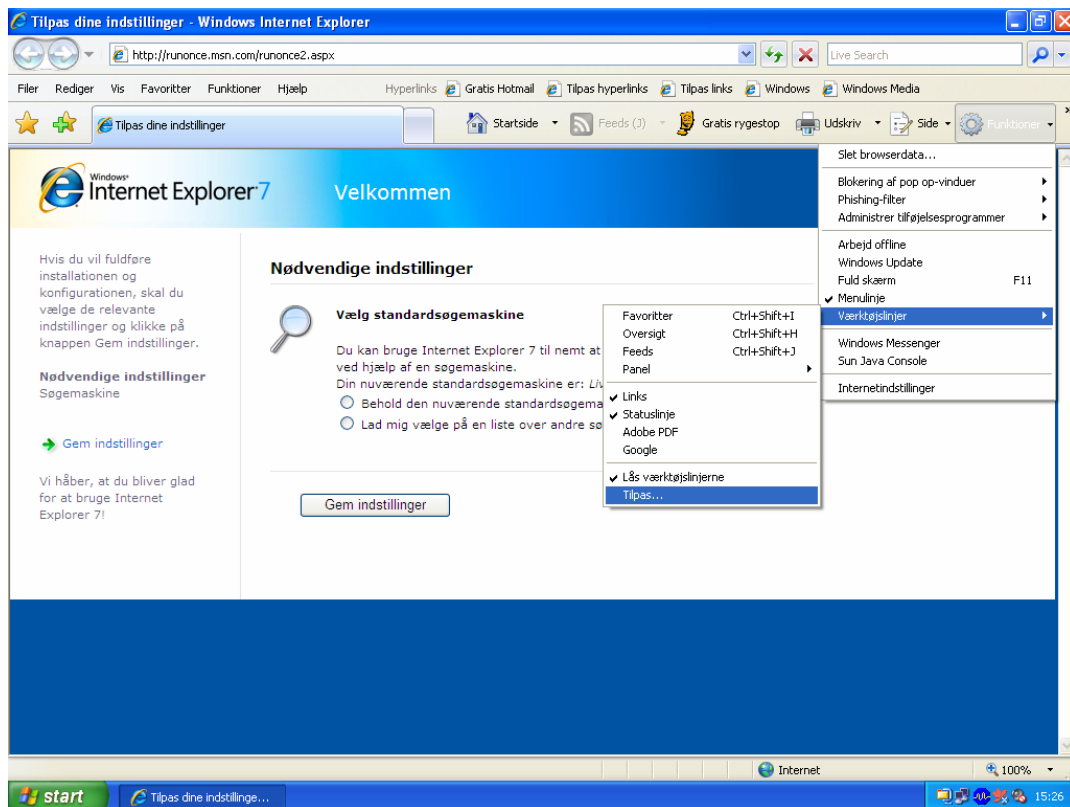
Tilpas dine indstillinger - Windows Internet Explorer

http://runonce.msn.com/runonce2.aspx

Live Search

Filer Rediger Vis Favoritter Funktioner Hjælp

Hyperlinks Gratis Hotmail Tilpas hyperlinks Tilpas links Windows Windows Media

Tilpas dine indstillinger

Startside Feeds (J) Gratis rygestop Udskriv Side Funktioner

Windows Internet Explorer 7 Velkommen

Hvis du vil fuldføre installationen og konfigurationen, skal du vælge de relevante indstillinger og klikke på knappen Gem indstillinger.

Nødvendige indstillinger
Søgemaskine

Gem indstillinger

Vi håber, at du bliver glad for at bruge Internet Explorer 7!

Nødvendige indstillinger

Vælg standardsøgemaskine

Du kan bruge Internet Explorer 7 til nemt at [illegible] ved hjælp af en søgemaskine.
Din nuværende standardsøgemaskine er: Liv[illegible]

Behold den nuværende standardsøgema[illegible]

Lad mig vælge på en liste over andre sø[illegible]

Gem indstillinger

Slet browserdata...
Blokering af pop op-vinduer
Phishing-filter
Administrer tilføjelsesprogrammer
Arbejd offline
Windows Update
Fuld skærm F11
Menulinje
Værktøjslinjer
Windows Messenger
Sun Java Console
Internetindstillinger

Favoritter Ctrl+Shift+I
Oversigt Ctrl+Shift+H
Feeds Ctrl+Shift+J
Panel
Links
Statuslinje
Adobe PDF
Google
Lås værktøjslinjerne
Tilpas...

Internet
100%

start
Tilpas dine indstillinge...
15:26